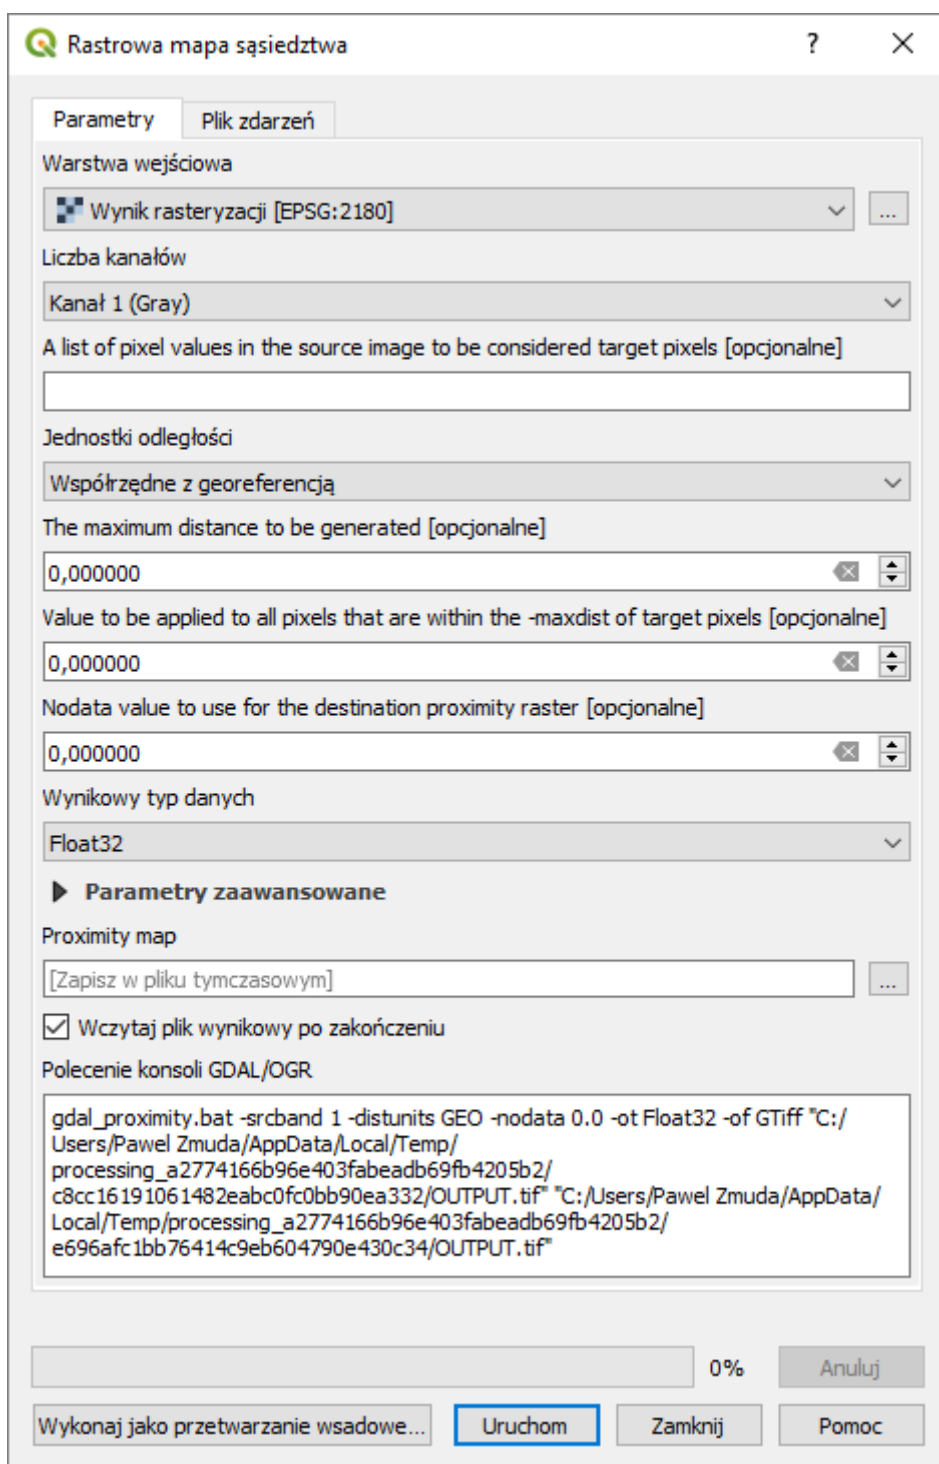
Rastrowa mapa sąsiedztwa

?

Parametry

Plik zdarzeń

Warstwa wejściowa

Wynik rasteryzacji [EPSG:2180]

...

Liczba kanałów

Kanał 1 (Gray)

A list of pixel values in the source image to be considered target pixels [opcjonalne]

Jednostki odległości

Współrzędne z georeferencją

The maximum distance to be generated [opcjonalne]

0,000000

Value to be applied to all pixels that are within the -maxdist of target pixels [opcjonalne]

0,000000

Nodata value to use for the destination proximity raster [opcjonalne]

0,000000

Wynikowy typ danych

Float32

Parametry zaawansowane

Proximity map

[Zapisz w pliku tymczasowym]

...

Wczytaj plik wynikowy po zakończeniu

Polecenie konsoli GDAL/OGR

gdal_proximity.bat -srcband 1 -distunits GEO -nodata 0.0 -ot Float32 -of GTiff "C:/Users/Pawel Zmuda/AppData/Local/Temp/processing_a2774166b96e403fabeadb69fb4205b2/c8cc16191061482eabc0fc0bb90ea332/OUTPUT.tif" "C:/Users/Pawel Zmuda/AppData/Local/Temp/processing_a2774166b96e403fabeadb69fb4205b2/e696afc1bb76414c9eb604790e430c34/OUTPUT.tif"

0%

Anuluj

Wykonaj jako przetwarzanie wsadowe...

Uruchom

Zamknij

Pomoc